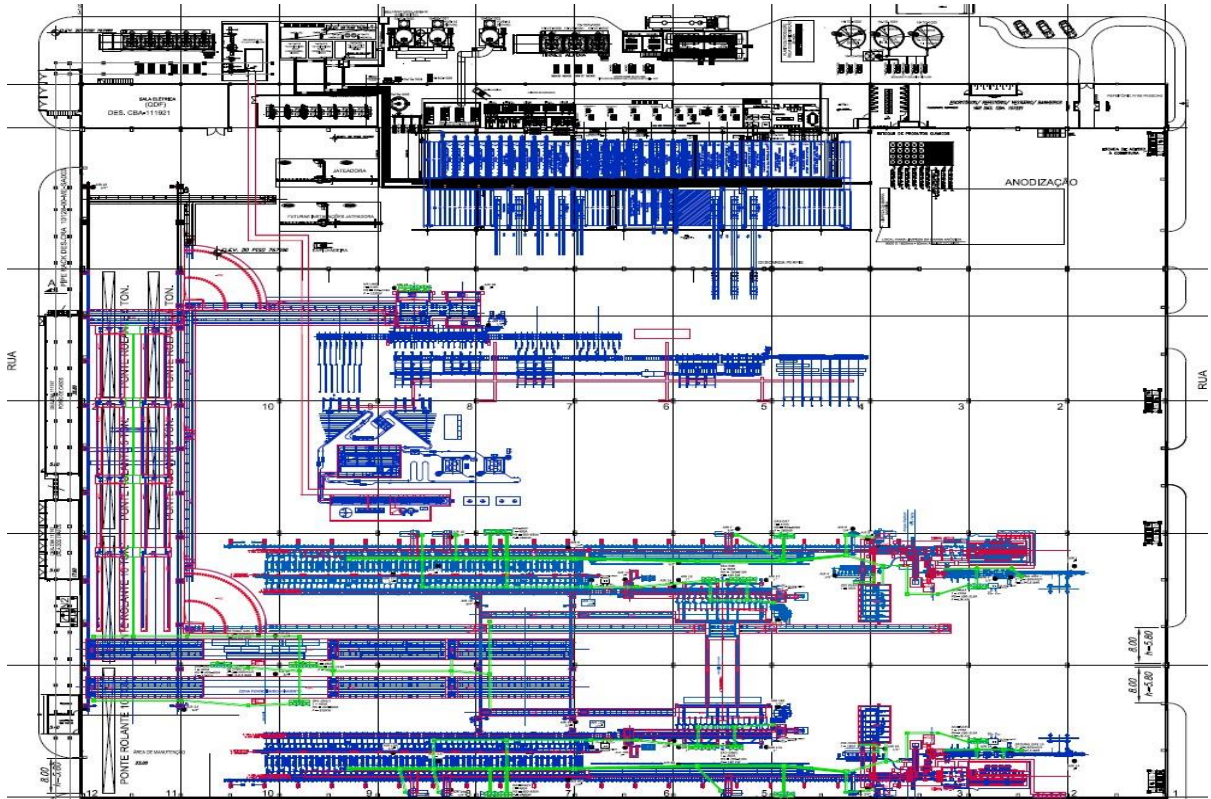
SALA ELÉTRICA
(CDF)
DES. CBA-111921

ESTOCAGEM
FUTURA INSTALAÇÃO ANODIZADORA

ELEV. 30 POSS.

ANODIZAÇÃO

RUA

RUA

TON.
TON.
PONTE ROLANTE
PONTE ROLANTE
PONTE ROLANTE 10
PONTE ROLANTE

10
9
8
7
6
5
4
3
2

12
11
10
9
8
7
3
2
1

8,00
h=5,80
8,00
h=5,80
8,00
h=5,80